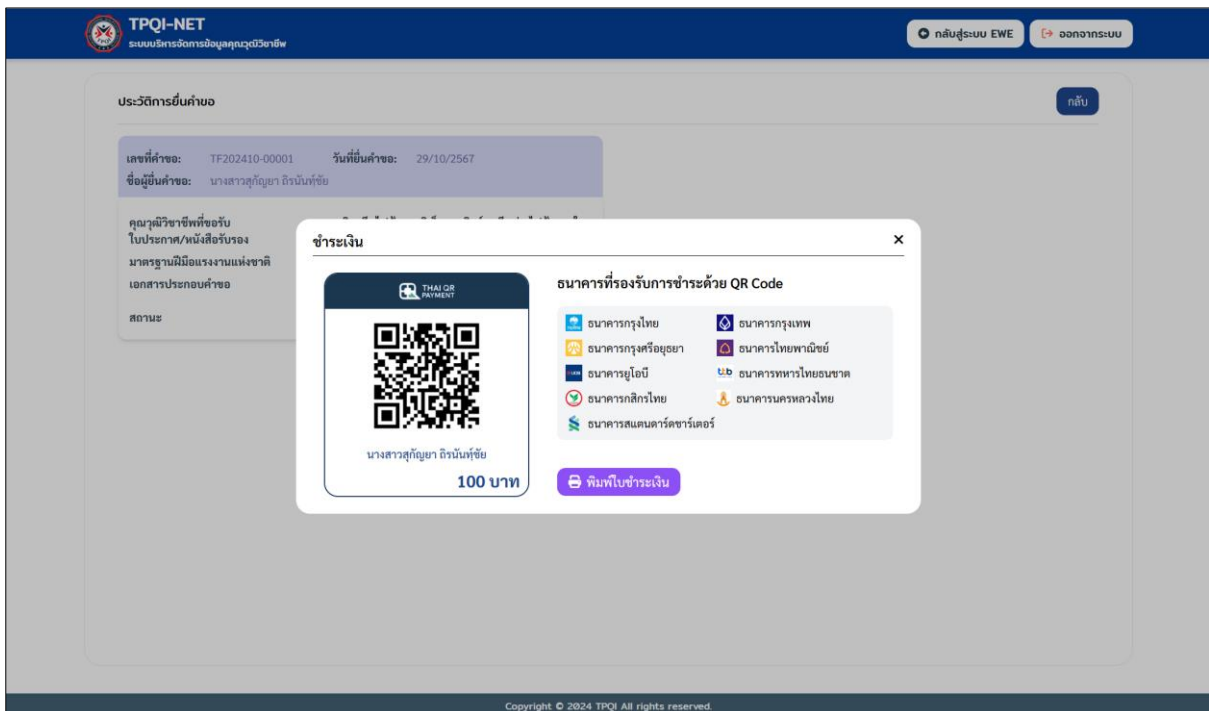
TPQI-NET
ระบบบริหารจัดการข้อมูลคุณวุฒิวิชาชีพ

กลับสู่ระบบ EWE
ออกจากระบบ

ประวัติการยื่นคำขอ

กลับ

เลขที่คำขอ: TF202410-00001 วันที่ยื่นคำขอ: 29/10/2567
ชื่อผู้ยื่นคำขอ: นางสาวสุกัญญา ธิรนันท์ชัย

คุณวุฒิวิชาชีพที่ขอรับใบประกาศ/หนังสือรับรอง
มาตรฐานฝีมือแรงงานแห่งชาติ
เอกสารประกอบคำขอ
สถานะ

ชำระเงิน

×

THAI QR PAYMENT

นางสาวสุกัญญา ธิรนันท์ชัย
100 บาท

ธนาคารที่รองรับการชำระด้วย QR Code

ธนาคารกรุงไทย
ธนาคารกรุงเทพ
ธนาคารกรุงศรีอยุธยา
ธนาคารไทยพาณิชย์
ธนาคารยูโอบี
ธนาคารทหารไทยธนชาต
ธนาคารกสิกรไทย
ธนาคารนครหลวงไทย
ธนาคารสแตนดาร์ดชาร์เตอร์

พิมพ์ใบชำระเงิน

Copyright © 2024 TPQI All rights reserved.